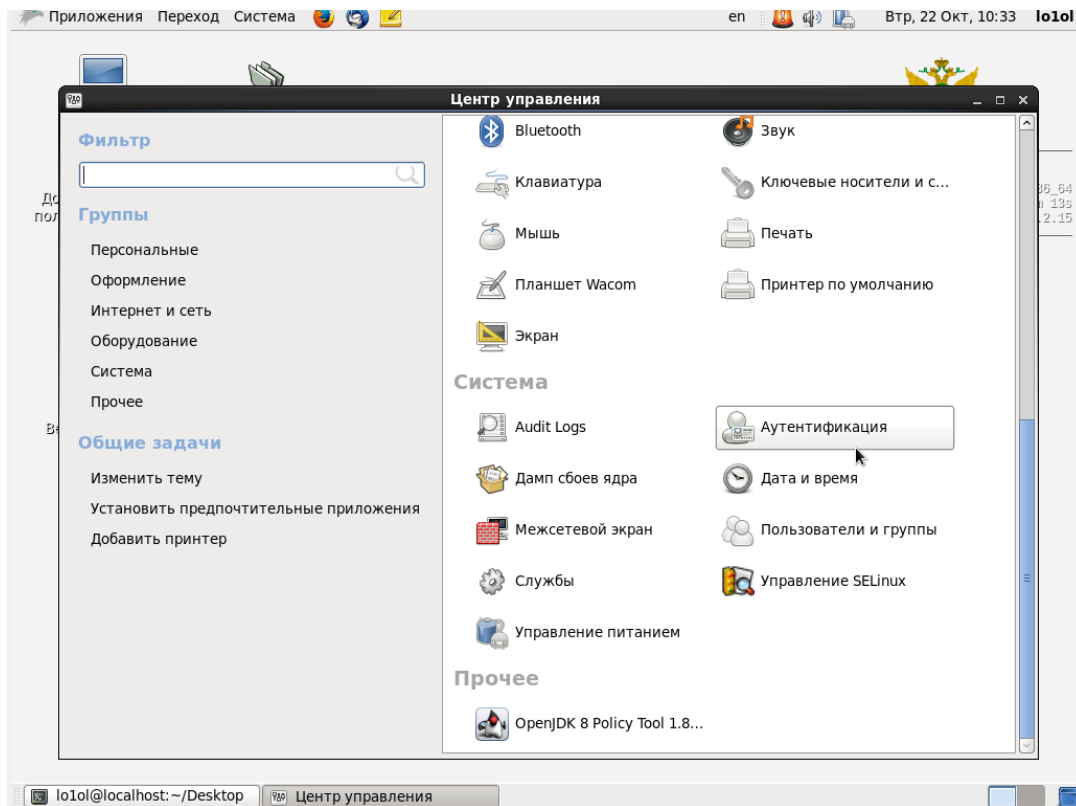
Приложения Переход Система

en Втр, 22 Окт, 10:33 lo1ol

Центр управления

Фильтр

Группы

Персональные

Оформление

Интернет и сеть

Оборудование

Система

Прочее

Общие задачи

Изменить тему

Установить предпочтительные приложения

Добавить принтер

Bluetooth

Звук

Клавиатура

Ключевые носители и с...

Мышь

Печать

Планшет Wacom

Принтер по умолчанию

Экран

Система

Audit Logs

Аутентификация

Дамп сбоев ядра

Дата и время

Межсетевой экран

Пользователи и группы

Службы

Управление SELinux

Управление питанием

Прочее

OpenJDK 8 Policy Tool 1.8...

lo1ol@localhost:~/Desktop

Центр управления